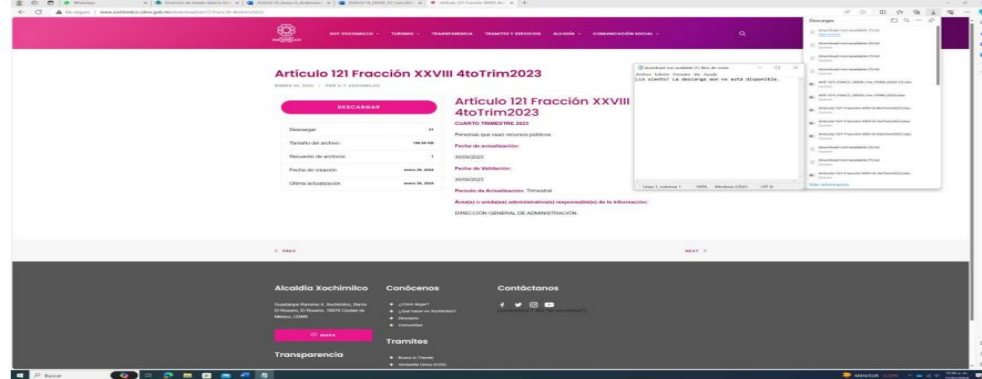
Artículo 121 Fracción XXVIII 4toTrim2023

DESCARGAR

| Descargar | 51 |
|---|---|
| Tamaño del archivo | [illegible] |
| Recuento de archivos | 1 |
| Fecha de creación | enero 30, 2024 |
| Última actualización | enero 30, 2024 |

Artículo 121 Fracción XXVIII 4toTrim2023

CUARTO TRIMESTRE 2023

Personas que usan recursos públicos.

Fecha de actualización:

30/09/2023

Fecha de Validación:

30/09/2023

Periodo de Actualización: Trimestral

Área(s) o unidad(es) administrativa(s) responsable(s) de la información:

DIRECCIÓN GENERAL DE ADMINISTRACIÓN.

Lo siento! La descarga aún no está disponible.

Descargas

< PREV

NEXT >

Alcaldía Xochimilco

Conócenos

Contáctanos

Tramites

Transparencia

Buscar